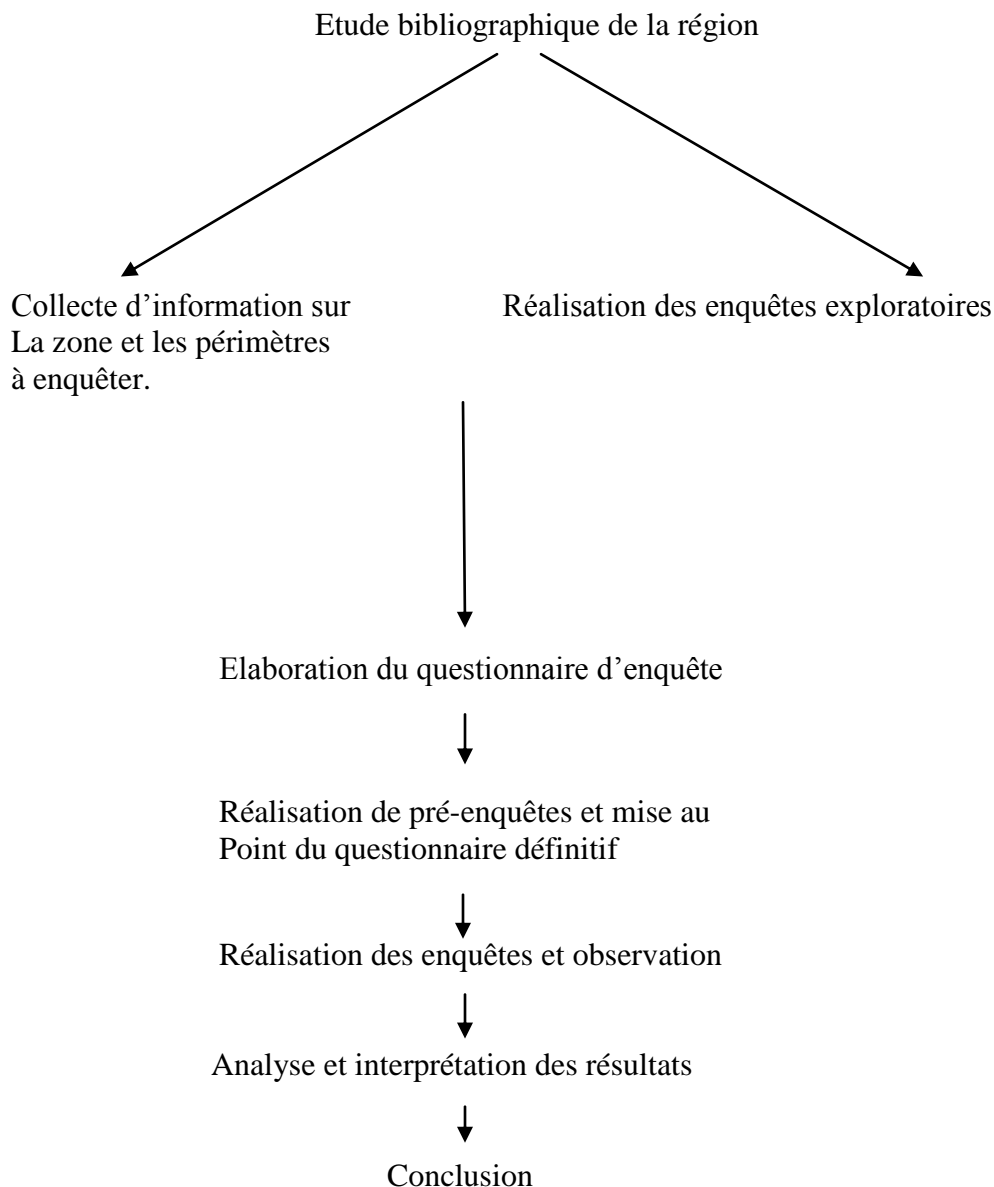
Etude bibliographique de la région

Collecte d'information sur La zone et les périmètres à enquêter.

Réalisation des enquêtes exploratoires

Elaboration du questionnaire d'enquête

Réalisation de pré-enquêtes et mise au Point du questionnaire définitif

Réalisation des enquêtes et observation

Analyse et interprétation des résultats

Conclusion